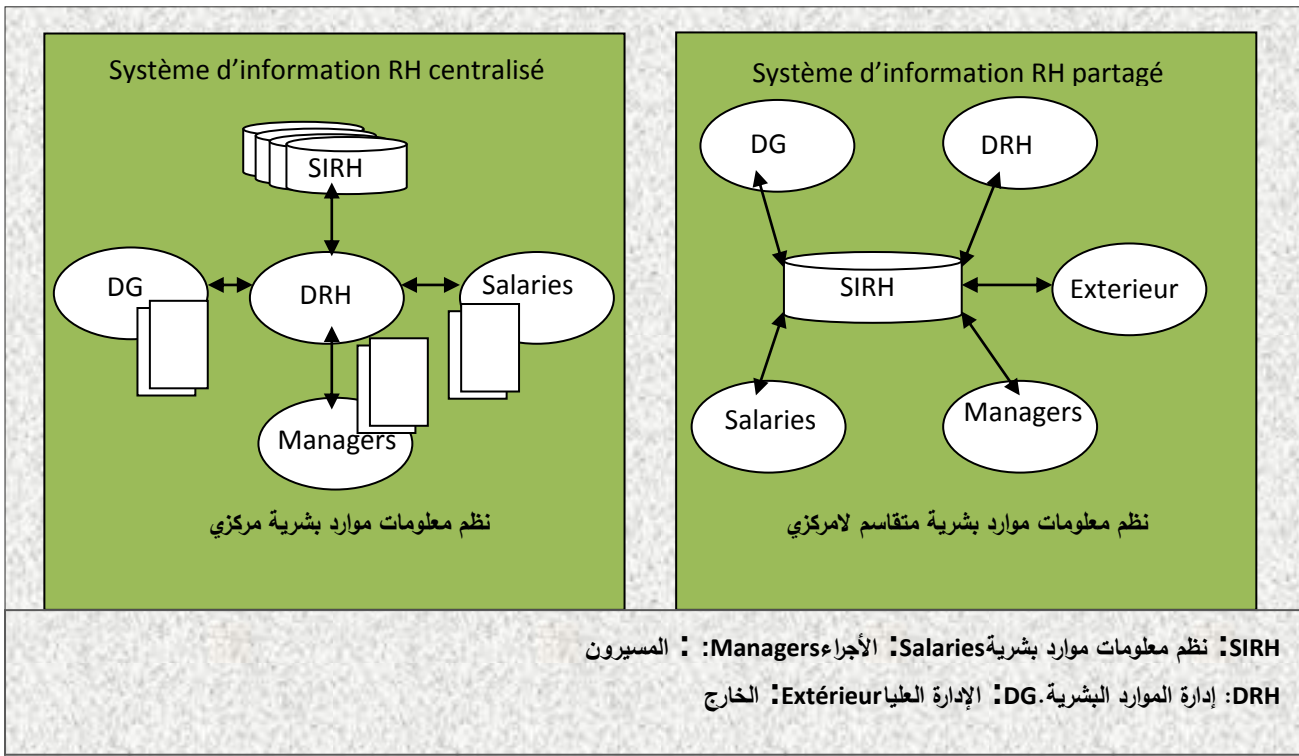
Système d'information RH centralisé

SIRH

DG

DRH

Salaries

Managers

نظم معلومات موارد بشرية مركزي

Système d'information RH partagé

DG

DRH

SIRH

Exterieur

Salaries

Managers

نظم معلومات موارد بشرية متقاسم لامركزي

SIRH: نظم معلومات موارد بشريةSalaries: الأجراءManagers: : المسيرون

DRH: إدارة الموارد البشرية.DG: الإدارة العلياExtérieur: الخارج